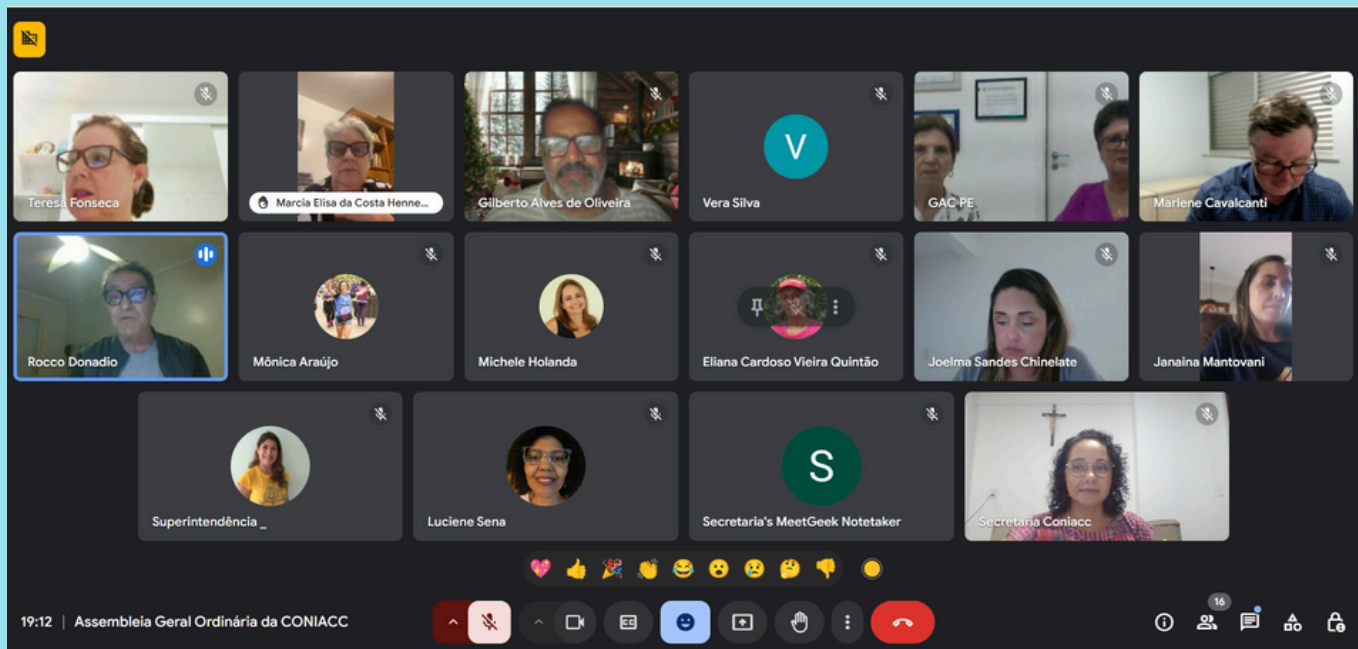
Teresa Fonseca

Marcia Elisa da Costa Henne...

Gilberto Alves de Oliveira

V

Vera Silva

GAC PE

Marlene Cavalcanti

Rocco Donadio

Mônica Araújo

Michele Holanda

Eliana Cardoso Vieira Quintão

Joelma Sandes Chinelate

Janaina Mantovani

Superintendência _

Luciene Sena

S

Secretaria's MeetGeek Notetaker

Secretaria Coniacc

19:12 | Assembleia Geral Ordinária da CONIACC

16